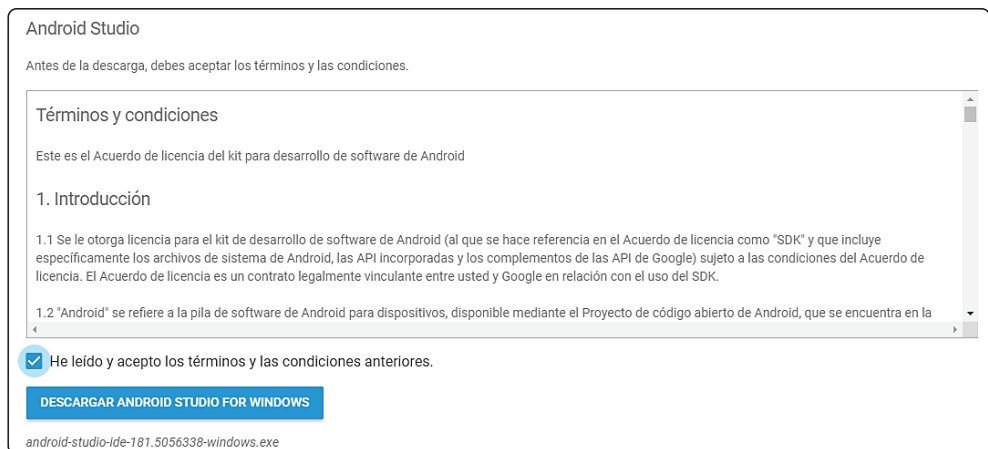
Android Studio

Antes de la descarga, debes aceptar los términos y las condiciones.

Términos y condiciones

Este es el Acuerdo de licencia del kit para desarrollo de software de Android

1. Introducción

1.1 Se le otorga licencia para el kit de desarrollo de software de Android (al que se hace referencia en el Acuerdo de licencia como "SDK" y que incluye específicamente los archivos de sistema de Android, las API incorporadas y los complementos de las API de Google) sujeto a las condiciones del Acuerdo de licencia. El Acuerdo de licencia es un contrato legalmente vinculante entre usted y Google en relación con el uso del SDK.

1.2 "Android" se refiere a la pila de software de Android para dispositivos, disponible mediante el Proyecto de código abierto de Android, que se encuentra en la

He leído y acepto los términos y las condiciones anteriores.

DESCARGAR ANDROID STUDIO FOR WINDOWS

android-studio-ide-181.5056338-windows.exe